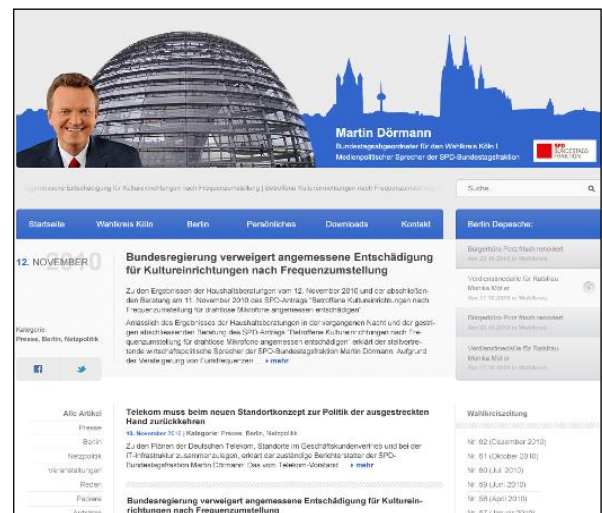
Martin Dörmann
Bundestagsabgeordneter für den Wahlkreis Köln I
Medienpolitischer Sprecher der SPD-Bundestagsfraktion

SPD BUNDESTAGSFRAKTION

angemessene Entschädigung für Kultureinrichtungen nach Frequenzumstellung | Betroffene Kultureinrichtungen nach Frequenzumstellung

Suche

Startseite | Wahlkreis Köln | Berlin | Persönliches | Downloads | Kontakt

Berlin Depesche:

12. NOVEMBER 2010

Bundesregierung verweigert angemessene Entschädigung für Kultureinrichtungen nach Frequenzumstellung

Zu den Ergebnissen der Haushaltsberatungen vom 12. November 2010 und der abschließenden Beratung am 11. November 2010 des SPD-Antrags "Betroffene Kultureinrichtungen nach Frequenzumstellung für drahtlose Mikrofone angemessen entschädigen"

Anlässlich des Ergebnisses der Haushaltsberatungen in der vergangenen Nacht und der gestrigen abschließenden Beratung des SPD-Antrags "Betroffene Kultureinrichtungen nach Frequenzumstellung für drahtlose Mikrofone angemessen entschädigen" erklärt der stellvertretende wirtschaftspolitische Sprecher der SPD-Bundestagsfraktion Martin Dörmann: Aufgrund der Versteigerung von Funkfrequenzen ... » mehr

Kategorie:
Presse, Berlin, Netzpolitik

Bürgerbüro Porz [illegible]
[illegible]

Verdienstmedaille für Rabbiner Monika Möller
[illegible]

Bürgerbüro Porz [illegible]
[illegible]

Verdienstmedaille für Rabbiner Monika Möller
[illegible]

Alle Artikel
Presse
Berlin
Netzpolitik
Veranstaltungen
Reden
Positionen
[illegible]

Telekom muss beim neuen Standortkonzept zur Politik der ausgestreckten Hand zurückkehren

10. November 2010 | Kategorie: Presse, Berlin, Netzpolitik

Zu den Plänen der Deutschen Telekom, Standorte im Geschäftskundenvertrieb und bei der IT-Infrastruktur zusammenzulegen, erklärt der zuständige Berichterstatter der SPD-Bundestagsfraktion Martin Dörmann: Das vom Telekom-Vorstand ... » mehr

Wahlkreiszeitung

Nr. 62 (Dezember 2010)
Nr. 61 (Oktober 2010)
Nr. 60 (Juli 2010)
Nr. 59 (Juni 2010)
Nr. 58 (April 2010)
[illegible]

Bundesregierung verweigert angemessene Entschädigung für Kultureinrichtungen nach Frequenzumstellung